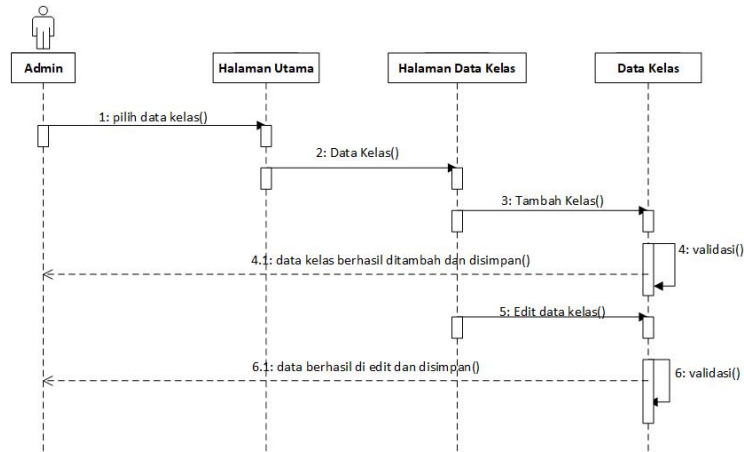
Admin

Halaman Utama

Halaman Data Kelas

Data Kelas

1: pilih data kelas()

2: Data Kelas()

3: Tambah Kelas()

4: validasi()

4.1: data kelas berhasil ditambah dan disimpan()

5: Edit data kelas()

6: validasi()

6.1: data berhasil di edit dan disimpan()